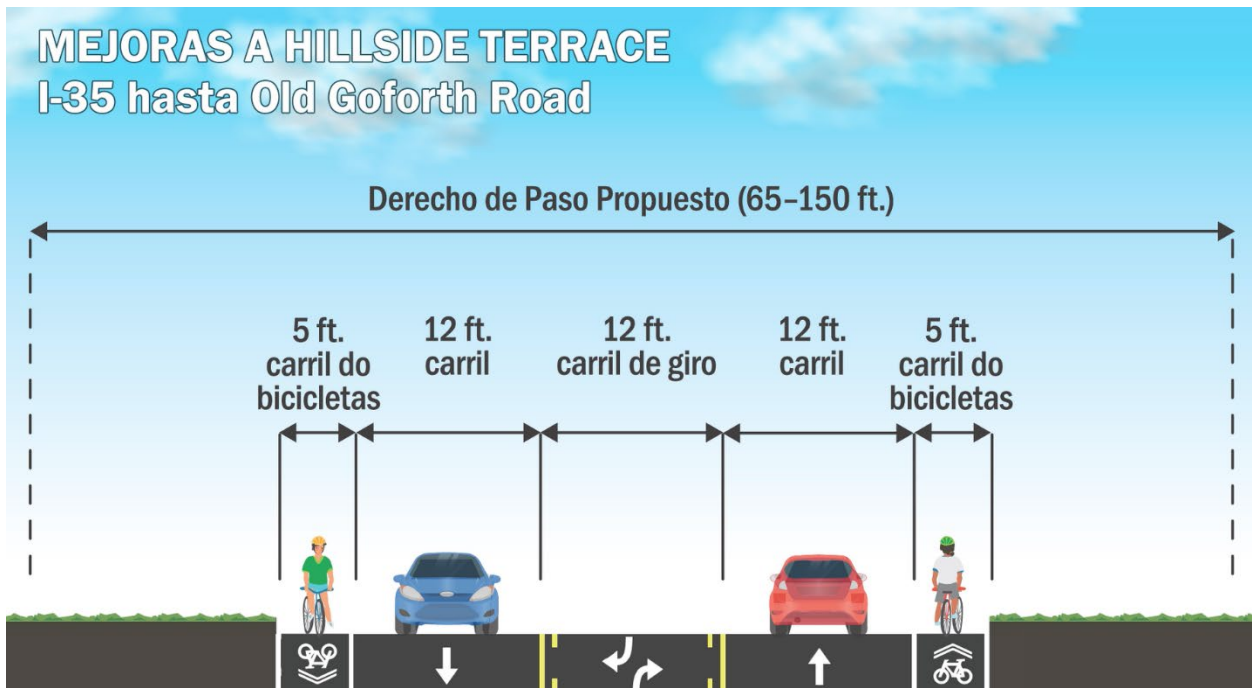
MEJORAS A HILLSIDE TERRACE
I-35 hasta Old Goforth Road

Derecho de Paso Propuesto (65–150 ft.)

5 ft. carril do bicicletas

12 ft. carril

12 ft. carril de giro

12 ft. carril

5 ft. carril do bicicletas